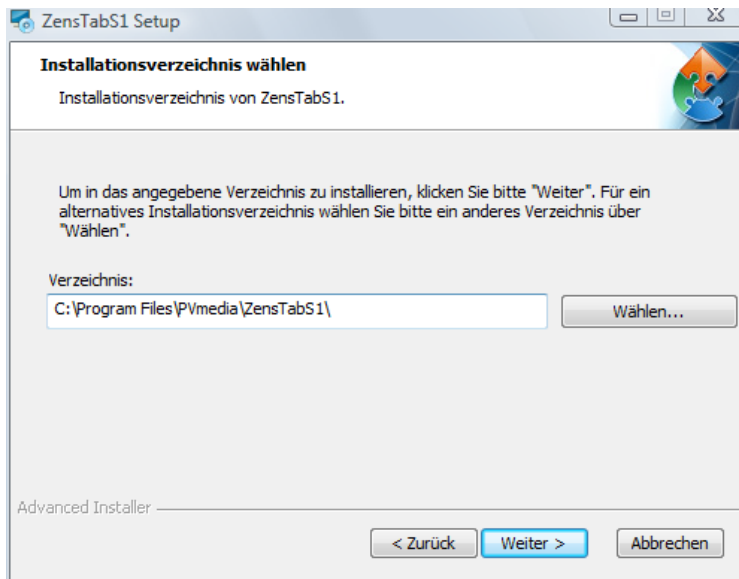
ZensTabS1 Setup

Installationsverzeichnis wählen

Installationsverzeichnis von ZensTabS1.

Um in das angegebene Verzeichnis zu installieren, klicken Sie bitte "Weiter". Für ein alternatives Installationsverzeichnis wählen Sie bitte ein anderes Verzeichnis über "Wählen".

Verzeichnis:

C:\Program Files\PVmedia\ZensTabS1\

Wählen...

Advanced Installer

< Zurück

Weiter >

Abbrechen